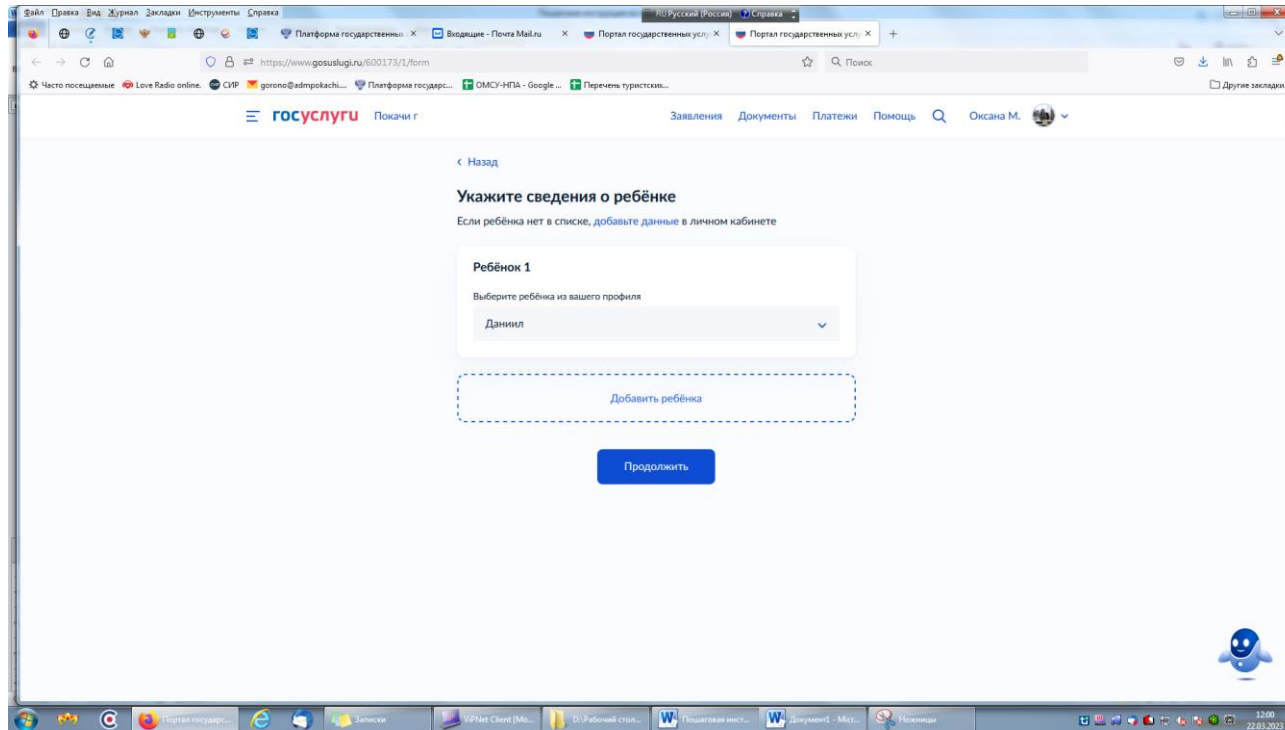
Файл Правка Вид Журнал Закладки Инструменты Справка

RU Русский (Россия) Справка

Платформа государственны ×
Входящие - Почта Mail.ru ×
Портал государственных услу ×
Портал государственных услу ×
+

https://www.gosuslugi.ru/600173/1/form
Поиск

Часто посещаемые
Love Radio online.
СИР
gorono@admpokachi...
Платформа государс...
ОМСУ-НПА - Google ...
Перечень туристских...
Другие закладки

госуслуги Покачи г
Заявления Документы Платежи Помощь Оксана М.

‹ Назад

Укажите сведения о ребёнке

Если ребёнка нет в списке, добавьте данные в личном кабинете

Ребёнок 1

Выберите ребёнка из вашего профиля

Даниил

Добавить ребёнка

Продолжить

Портал государс...
Записки
ViPNet Client [Mo...
D:\Рабочий стол...
Пошаговая инст...
Документ1 - Micr...
Ножницы
12:00
22.03.2023